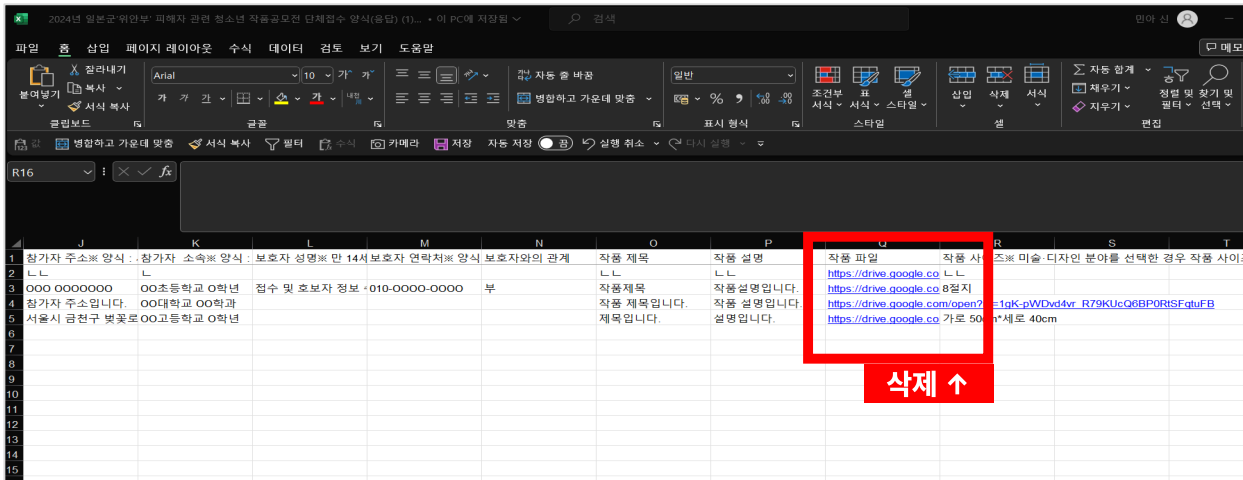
2024년 일본군'위안부' 피해자 관련 청소년 작품공모전 단체접수 양식(응답) (1)... • 이 PC에 저장됨 ⌄
검색
민아 신

파일 홈 삽입 페이지 레이아웃 수식 데이터 검토 보기 도움말
메모

붙여넣기 잘라내기 복사 서식 복사
클립보드
Arial 10 가 가 가 가 가 가 내천
글꼴
자동 줄 바꿈 병합하고 가운데 맞춤
맞춤
일반 % 9
표시 형식
조건부 서식 표 서식 셀 스타일
스타일
삽입 삭제 서식
셀
자동 합계 채우기 지우기 정렬 및 필터 찾기 및 선택
편집

값 병합하고 가운데 맞춤 서식 복사 필터 수식 카메라 저장 자동 저장 끔 실행 취소 다시 실행

R16 fx

| | J | K | L | M | N | O | P | Q | R | S | T |
|---|---|---|---|---|---|---|---|---|---|---|---|
| 1 | 참가자 주소※ 양식 : | 참가자 소속※ 양식 : | 보호자 성명※ 만 14세 | 보호자 연락처※ 양식 | 보호자와의 관계 | 작품 제목 | 작품 설명 | 작품 파일 | 작품 사이즈※ 미술·디자인 분야를 선택한 경우 작품 사이즈 | | |
| 2 | ㄴㄴ | ㄴ | | | | ㄴㄴ | ㄴㄴ | https://drive.google.co | ㄴㄴ | | |
| 3 | OOO OOOOOOO | OO초등학교 O학년 | 접수 및 호보자 정보 | 010-0000-0000 | 부 | 작품제목 | 작품설명입니다. | https://drive.google.co | 8절지 | | |
| 4 | 참가자 주소입니다. | OO대학교 OO학과 | | | | 작품 제목입니다. | 작품 설명입니다. | https://drive.google.com/open?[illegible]=1gK-pWDvd4vr_R79KUcQ6BP0RtSFqtuFB | | | |
| 5 | 서울시 금천구 벚꽃로 | OO고등학교 O학년 | | | | 제목입니다. | 설명입니다. | https://drive.google.co | 가로 50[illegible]*세로 40cm | | |
| 6 | | | | | | | | | | | |
| 7 | | | | | | | | | | | |
| 8 | | | | | | | | | | | |
| 9 | | | | | | | | | | | |
| 10 | | | | | | | | | | | |
| 11 | | | | | | | | | | | |
| 12 | | | | | | | | | | | |
| 13 | | | | | | | | | | | |
| 14 | | | | | | | | | | | |
| 15 | | | | | | | | | | | |

삭제 ↑